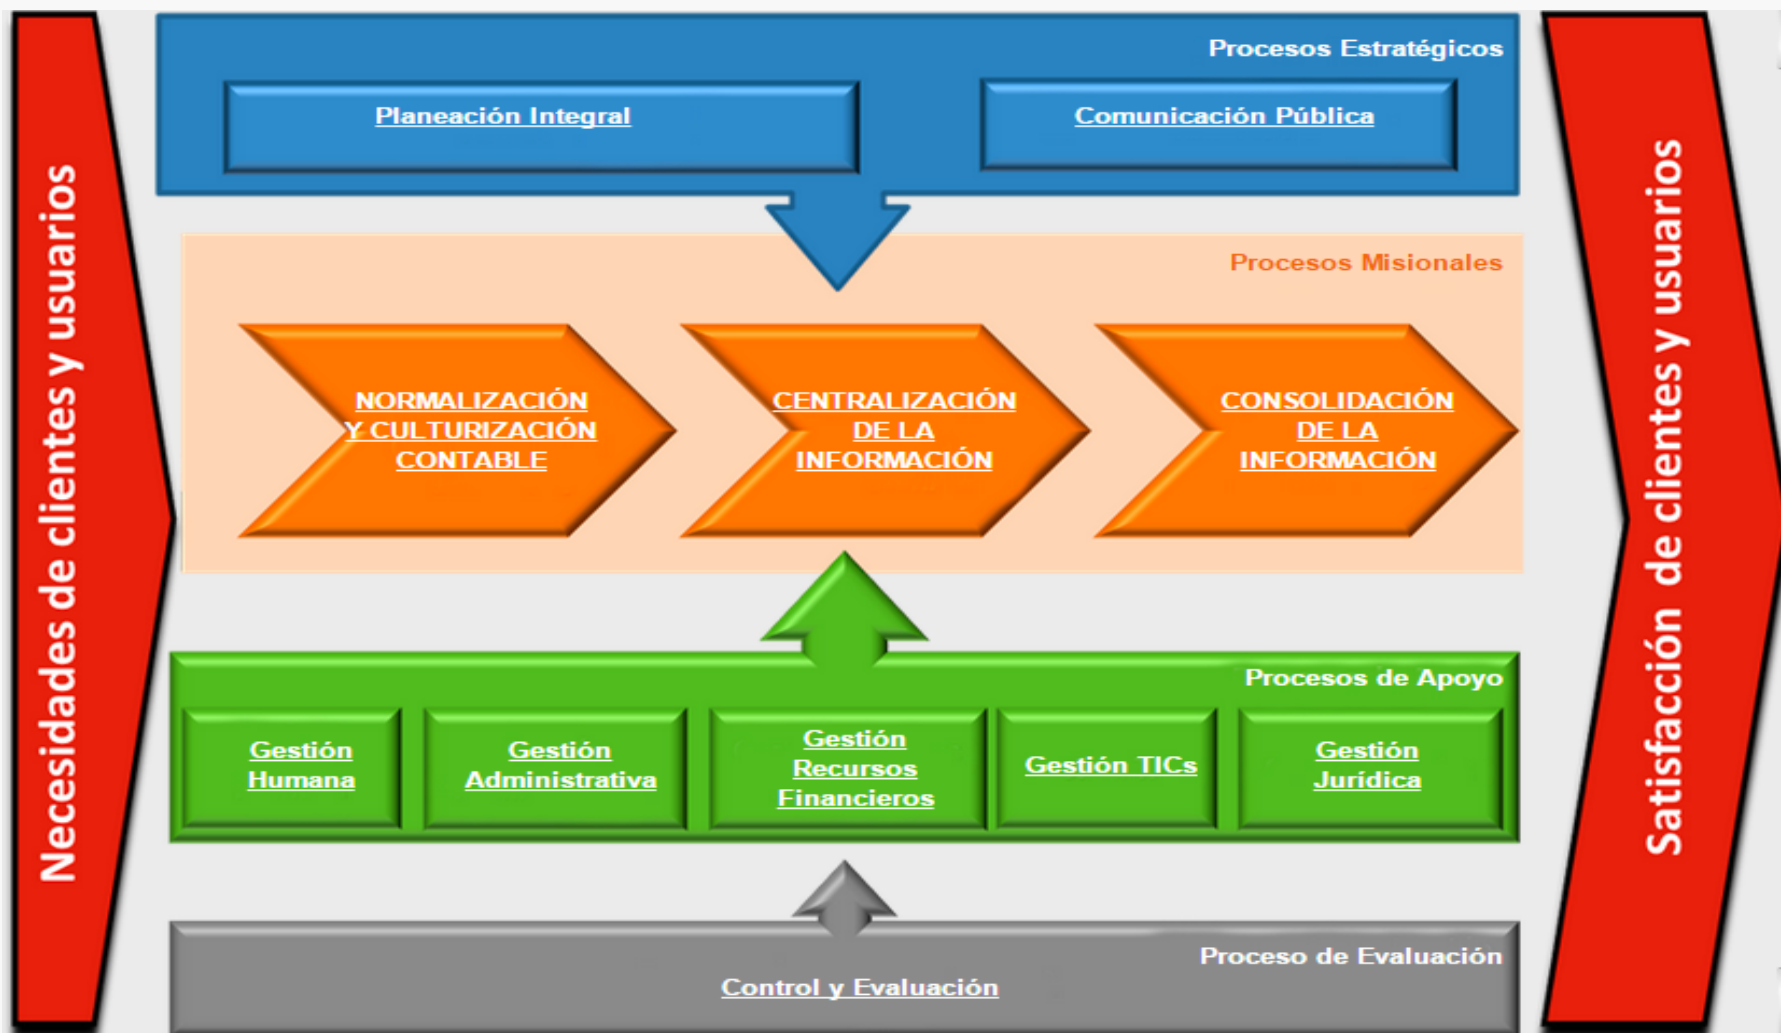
Necesidades de clientes y usuarios

Procesos Estratégicos

Planeación Integral

Comunicación Pública

Procesos Misionales

NORMALIZACIÓN Y CULTURIZACIÓN CONTABLE

CENTRALIZACIÓN DE LA INFORMACIÓN

CONSOLIDACIÓN DE LA INFORMACIÓN

Procesos de Apoyo

Gestión Humana

Gestión Administrativa

Gestión Recursos Financieros

Gestión TICs

Gestión Jurídica

Proceso de Evaluación

Control y Evaluación

Satisfacción de clientes y usuarios